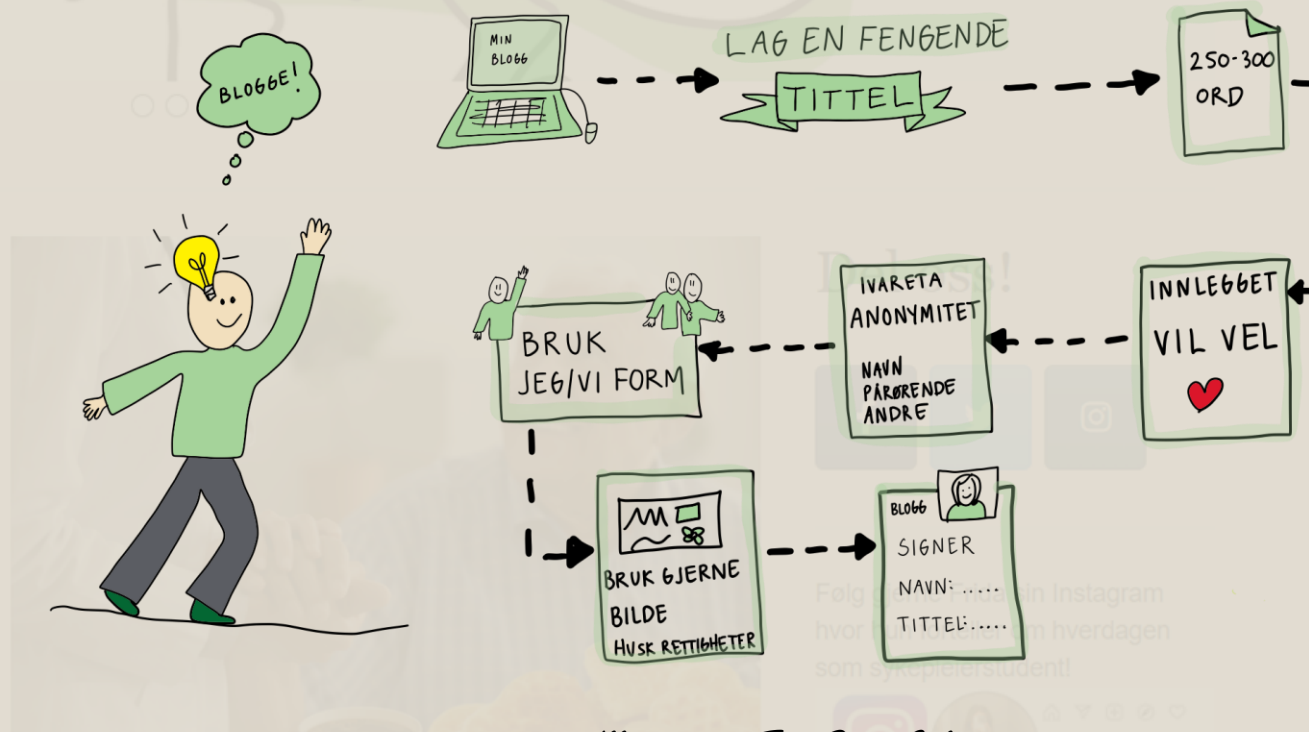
BLOGGE!

MIN BLOGG

LAG EN FENGENDE

TITTEL

250-300 ORD

INNLEGGET VIL VEL

IVARETA ANONYMITET

NAVN PÅRØRENDE ANDRE

BRUK JEG/VI FORM

BRUK GJERNE BILDE

HUSK RETTIGHETER

BLOGG

SIGNER

NAVN: .....

TITTEL: .....

D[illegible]s!

Følg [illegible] sin Instagram hvor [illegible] om hverdagen som sykepleierstudent!